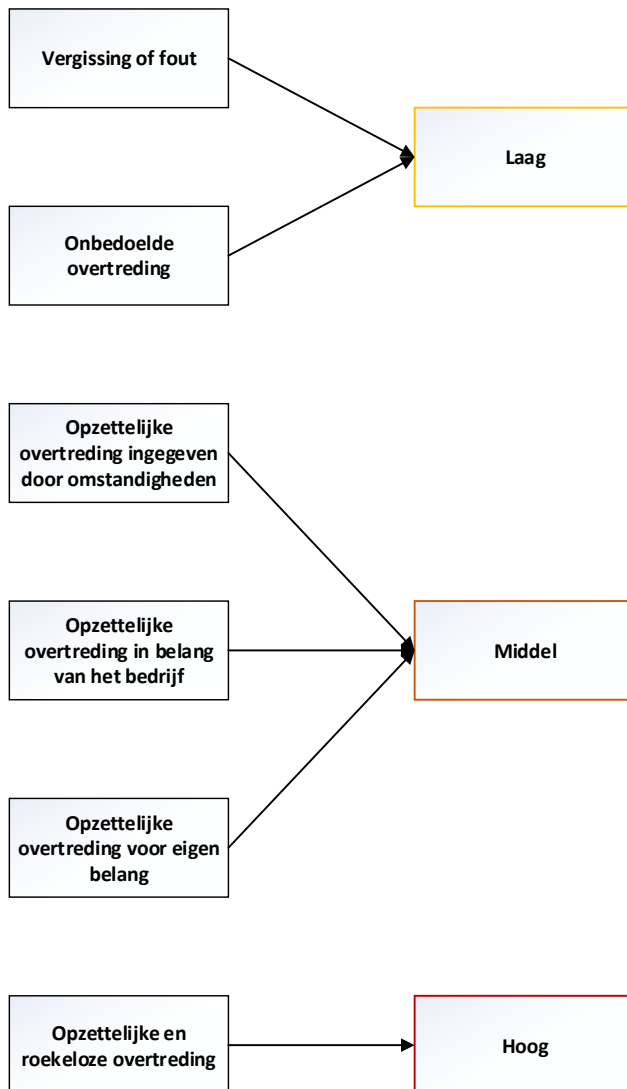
Vergissing of fout

Onbedoelde overtreding

Laag

Opzettelijke overtreding ingegeven door omstandigheden

Opzettelijke overtreding in belang van het bedrijf

Opzettelijke overtreding voor eigen belang

Middel

Opzettelijke en roekeloze overtreding

Hoog